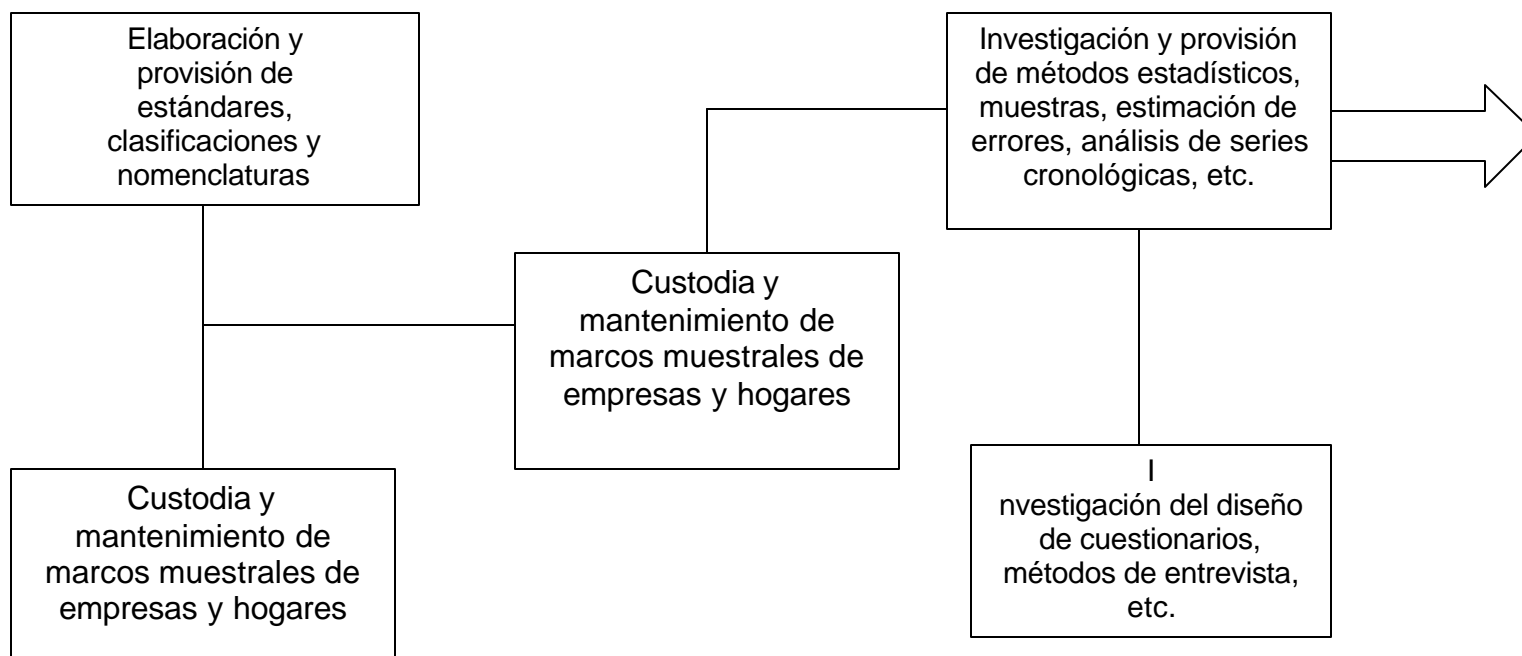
Elaboración y provisión de estándares, clasificaciones y nomenclaturas

Investigación y provisión de métodos estadísticos, muestras, estimación de errores, análisis de series cronológicas, etc.

Custodia y mantenimiento de marcos muestrales de empresas y hogares

Custodia y mantenimiento de marcos muestrales de empresas y hogares

I
nvestigación del diseño de cuestionarios, métodos de entrevista, etc.